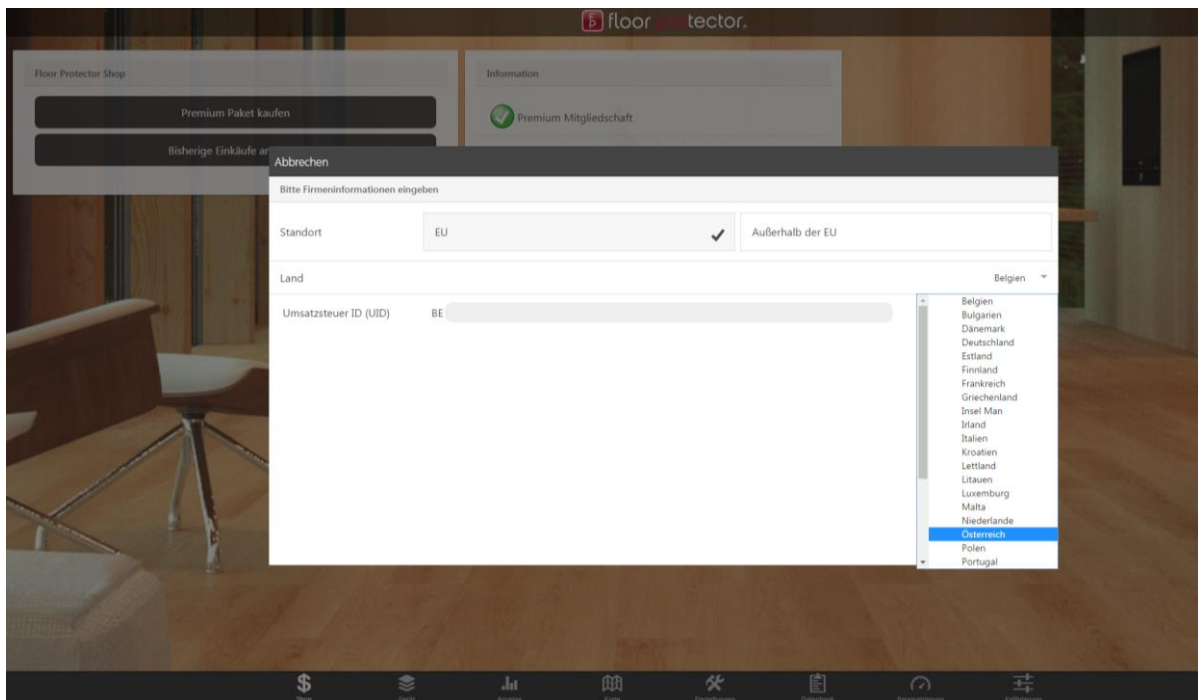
floor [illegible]tector.

Floor Protector Shop

Premium Paket kaufen

Bisherige Einkäufe a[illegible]

Information

Premium Mitgliedschaft

Abbrechen

Bitte Firmeninformationen eingeben

Standort

EU

Außerhalb der EU

Land

Belgien

Umsatzsteuer ID (UID)

BE

Belgien
Bulgarien
Dänemark
Deutschland
Estland
Finnland
Frankreich
Griechenland
Insel Man
Irland
Italien
Kroatien
Lettland
Litauen
Luxemburg
Malta
Niederlande
Österreich
Polen
Portugal

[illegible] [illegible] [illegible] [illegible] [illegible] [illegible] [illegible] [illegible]